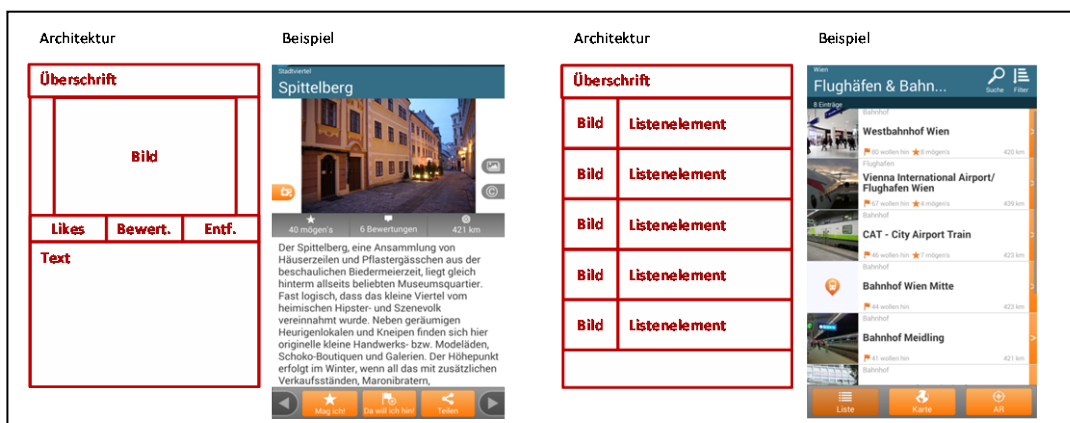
Architektur

Überschrift

Bild

Likes | Bewert. | Entf.

Text

Beispiel

Stadtviertel
Spittelberg

40 mögen's | 6 Bewertungen | 421 km

Der Spittelberg, eine Ansammlung von Häuserzeilen und Pflastergässchen aus der beschaulichen Biedermeierzeit, liegt gleich hinterm allseits beliebten Museumsquartier. Fast logisch, dass das kleine Viertel vom heimischen Hipster- und Szenevolk vereinnahmt wurde. Neben geräumigen Heurigenlokalen und Kneipen finden sich hier originelle kleine Handwerks- bzw. Modeläden, Schoko-Boutiquen und Galerien. Der Höhepunkt erfolgt im Winter, wenn all das mit zusätzlichen Verkaufsständen, Maronibratern,

Mag ich! | Da will ich hin! | Teilen

Architektur

Überschrift

Bild | Listenelement
Bild | Listenelement
Bild | Listenelement
Bild | Listenelement
Bild | Listenelement

Beispiel

Wien
Flughäfen & Bahn...
Suche | Filter
8 Einträge

Bahnhof
Westbahnhof Wien
80 wollen hin | 8 mögen's | 420 km

Flughafen
Vienna International Airport/ Flughafen Wien
67 wollen hin | 4 mögen's | 439 km

Bahnhof
CAT - City Airport Train
46 wollen hin | 7 mögen's | 423 km

Bahnhof
Bahnhof Wien Mitte
44 wollen hin | 423 km

Bahnhof
Bahnhof Meidling
41 wollen hin | 421 km

Bahnhof

Liste | Karte | AR